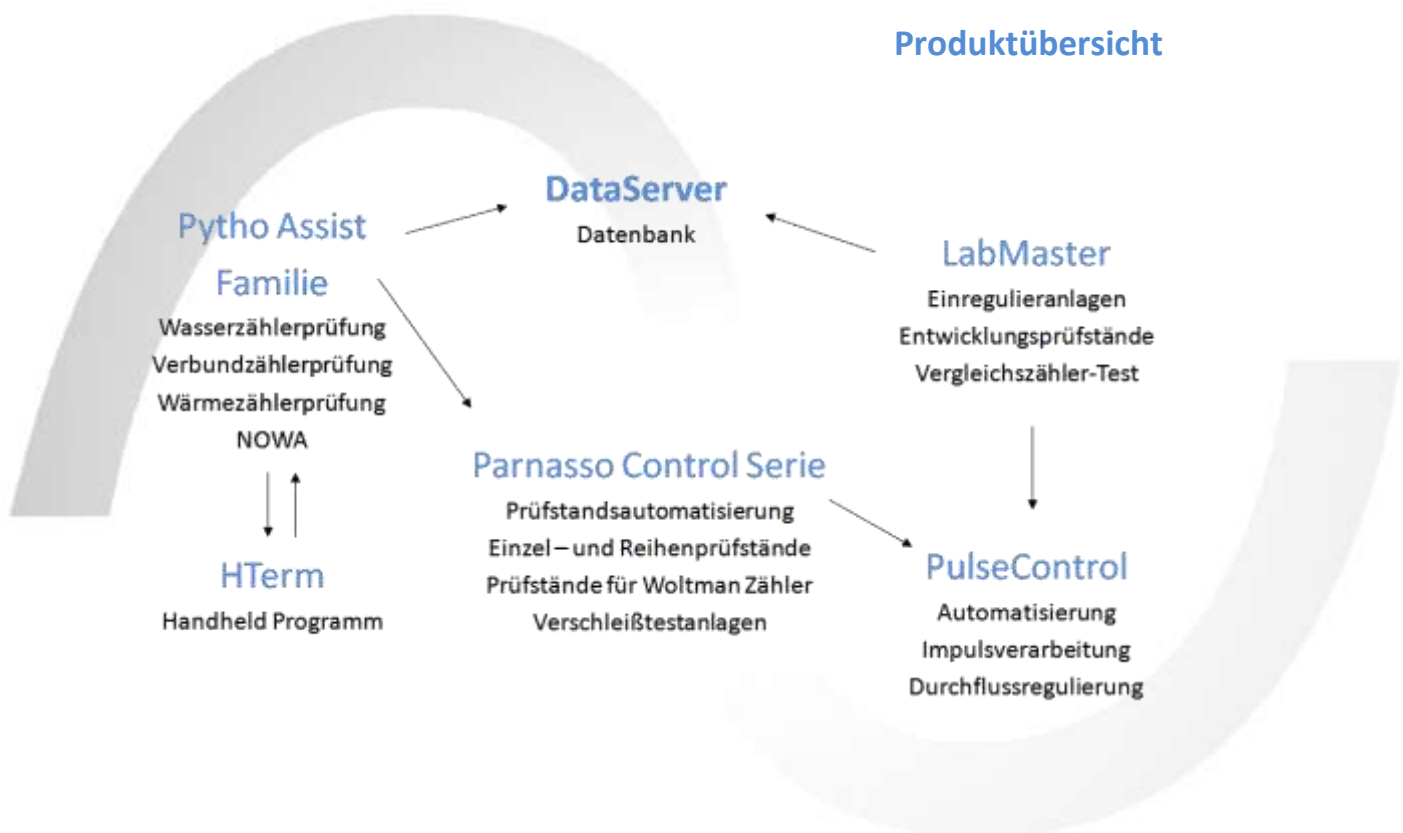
Produktübersicht

DataServer
Datenbank

Pytho Assist Familie
Wasserzählerprüfung
Verbundzählerprüfung
Wärmezählerprüfung
NOWA

LabMaster
Einregulieranlagen
Entwicklungsprüfstände
Vergleichszähler-Test

Parnasso Control Serie
Prüfstandsautomatisierung
Einzel – und Reihenprüfstände
Prüfstände für Woltman Zähler
Verschleißtestanlagen

HTerm
Handheld Programm

PulseControl
Automatisierung
Impulsverarbeitung
Durchflussregulierung